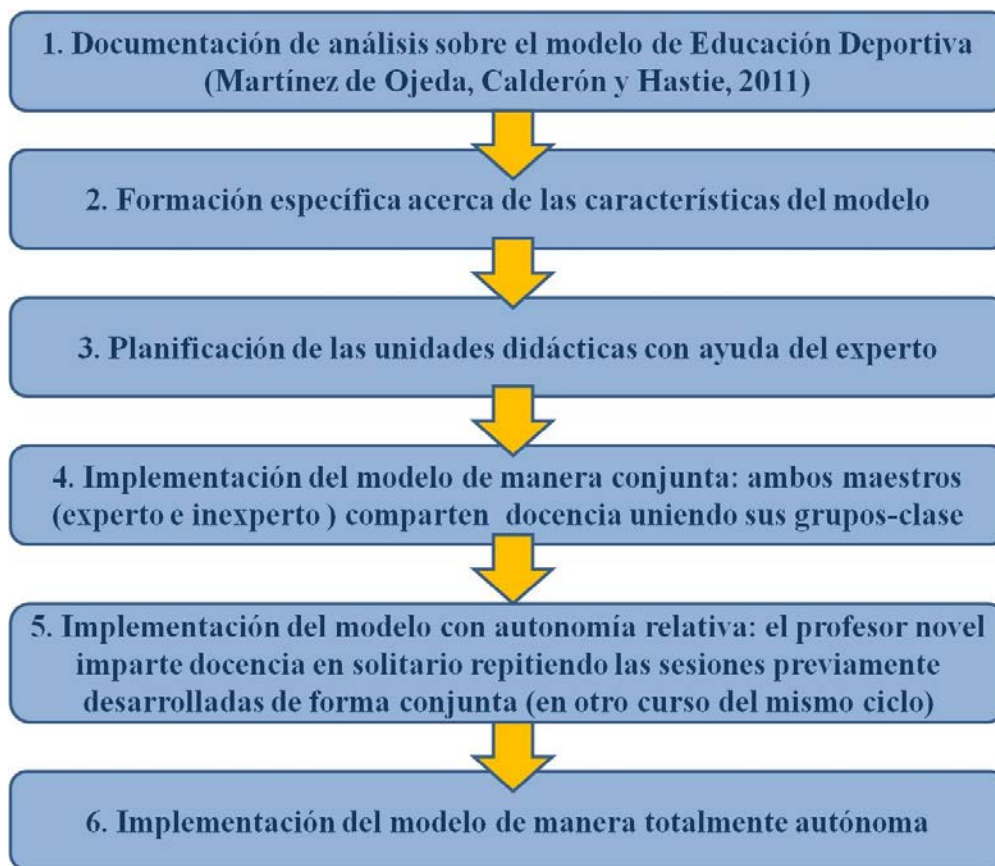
1. Documentación de análisis sobre el modelo de Educación Deportiva (Martínez de Ojeda, Calderón y Hastie, 2011)

2. Formación específica acerca de las características del modelo

3. Planificación de las unidades didácticas con ayuda del experto

4. Implementación del modelo de manera conjunta: ambos maestros (experto e inexperto ) comparten docencia uniendo sus grupos-clase

5. Implementación del modelo con autonomía relativa: el profesor novel imparte docencia en solitario repitiendo las sesiones previamente desarrolladas de forma conjunta (en otro curso del mismo ciclo)

6. Implementación del modelo de manera totalmente autónoma